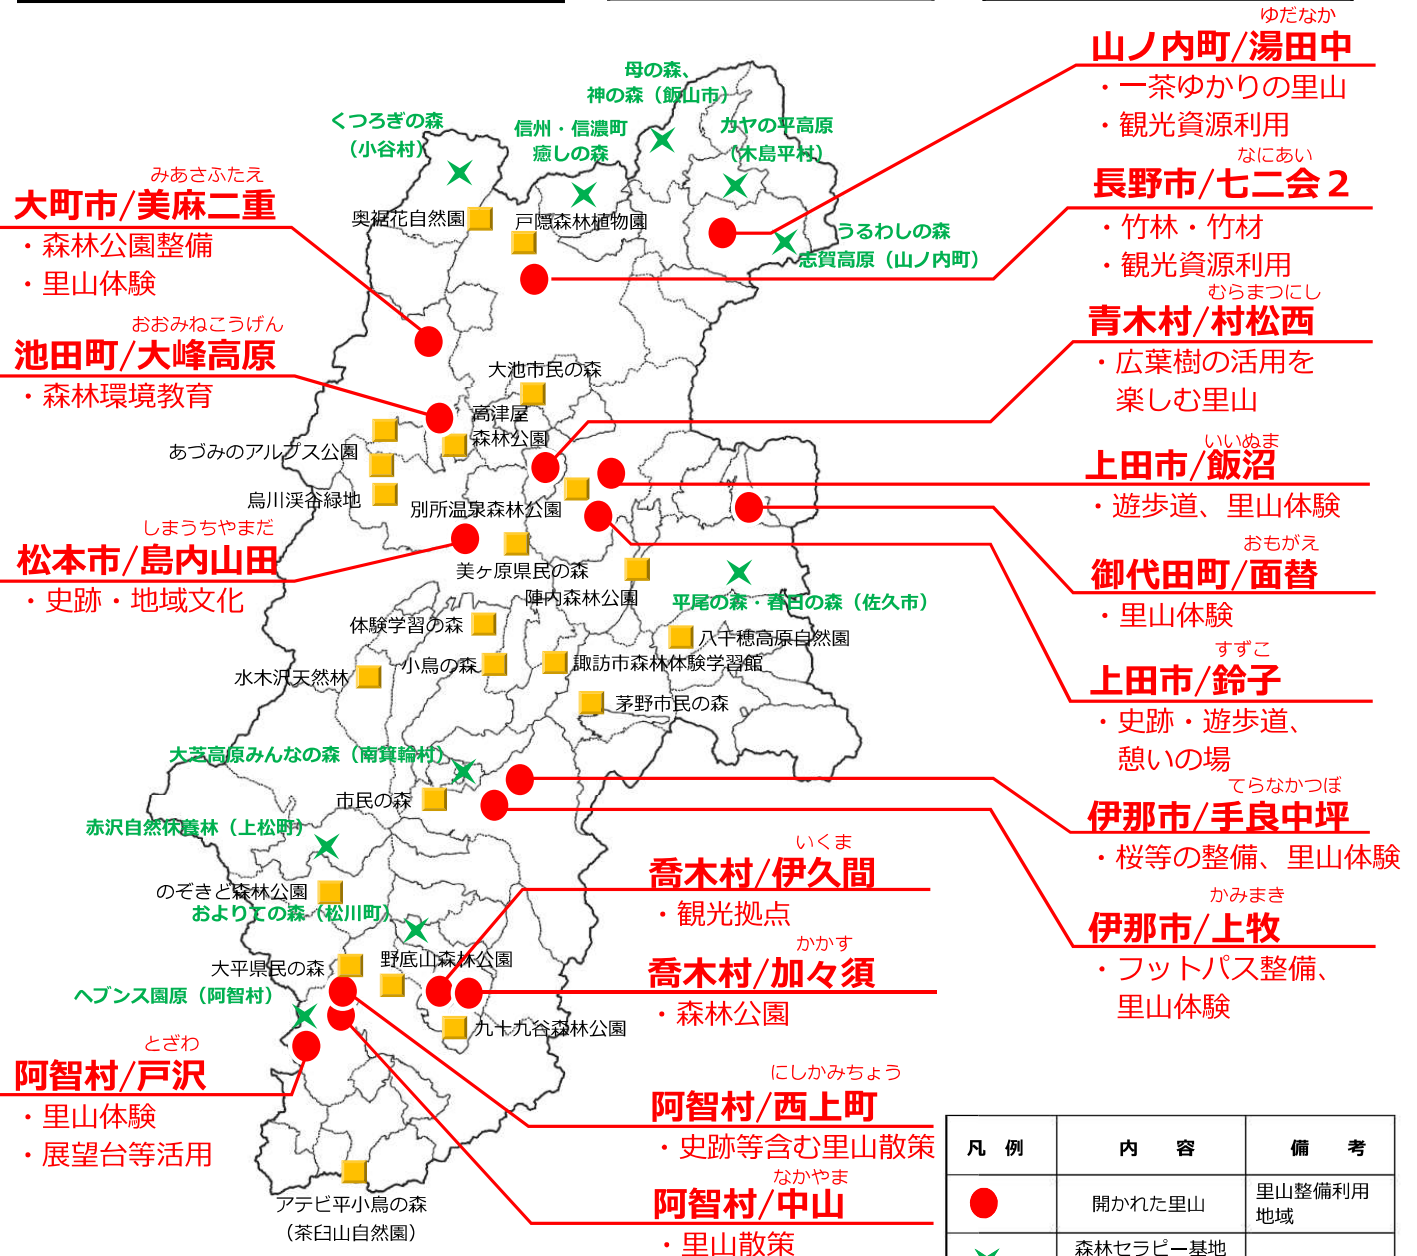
ゆだなか
山ノ内町/湯田中
・一茶ゆかりの里山
・観光資源利用

なにあい
長野市/七二会２
・竹林・竹材
・観光資源利用

むらまつにし
青木村/村松西
・広葉樹の活用を楽しむ里山

いいぬま
上田市/飯沼
・遊歩道、里山体験

おもがえ
御代田町/面替
・里山体験

すずこ
上田市/鈴子
・史跡・遊歩道、憩いの場

てらなかつぼ
伊那市/手良中坪
・桜等の整備、里山体験

かみまき
伊那市/上牧
・フットパス整備、里山体験

みあさふたえ
大町市/美麻二重
・森林公園整備
・里山体験

おおみねこうげん
池田町/大峰高原
・森林環境教育

しまうちやまだ
松本市/島内山田
・史跡・地域文化

いくま
喬木村/伊久間
・観光拠点

かかす
喬木村/加々須
・森林公園

とざわ
阿智村/戸沢
・里山体験
・展望台等活用

にしかみちょう
阿智村/西上町
・史跡等含む里山散策

なかやま
阿智村/中山
・里山散策

母の森、神の森（飯山市）
くつろぎの森（小谷村）
信州・信濃町癒しの森
カヤの平高原（木島平村）
うるわしの森
志賀高原（山ノ内町）
奥裾花自然園
戸隠森林植物園
大池市民の森
高津屋森林公園
あづみのアルプス公園
烏川渓谷緑地
別所温泉森林公園
美ヶ原県民の森
陣内森林公園
平尾の森・春日の森（佐久市）
八千穂高原自然園
体験学習の森
小鳥の森
諏訪市森林体験学習館
水木沢天然林
茅野市民の森
大芝高原みんなの森（南箕輪村）
市民の森
赤沢自然休養林（上松町）
のぞきど森林公園
およりての森（松川町）
大平県民の森
野底山森林公園
ヘブンス園原（阿智村）
九十九谷森林公園
アテビ平小鳥の森（茶臼山自然園）

| 凡 例 | 内 容 | 備 考 |
|---|---|---|
| | 開かれた里山 | 里山整備利用地域 |
| | 森林セラピー基地 | |